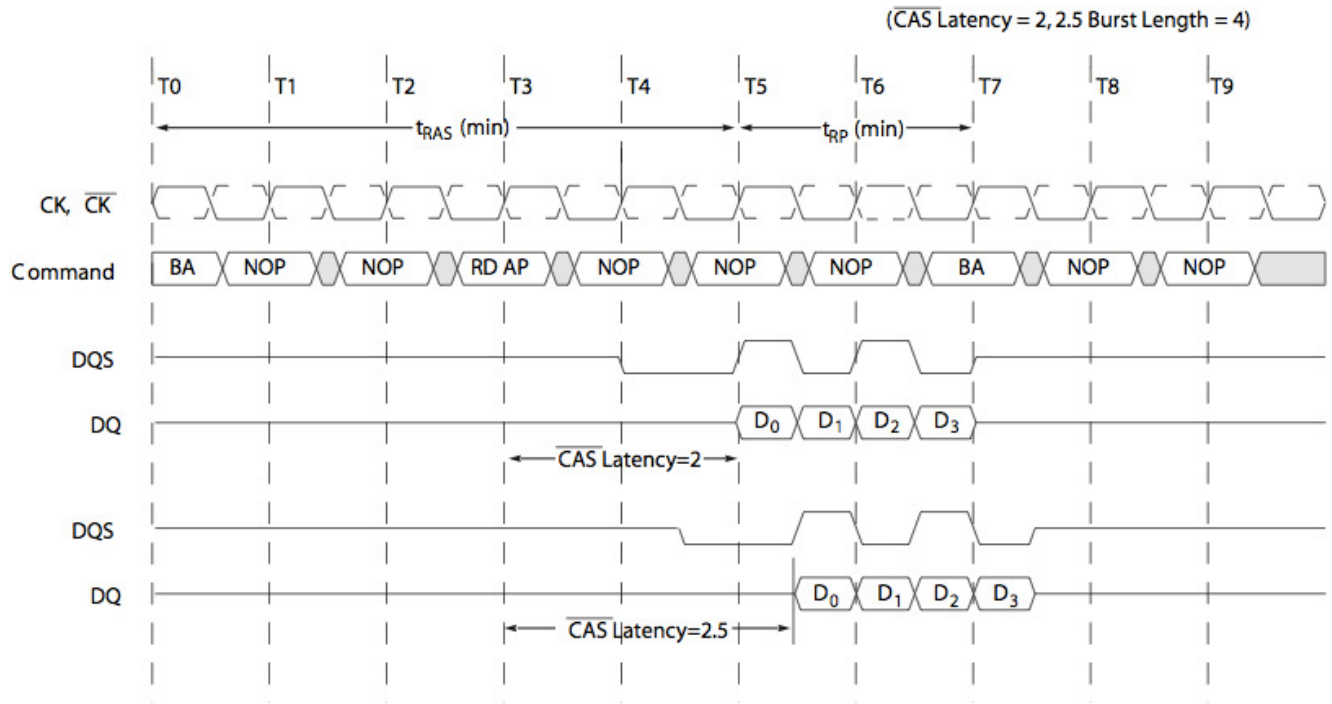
($\overline{CAS}$ Latency = 2, 2.5 Burst Length = 4)

T0 T1 T2 T3 T4 T5 T6 T7 T8 T9

$t_{RAS}$ (min)

$t_{RP}$ (min)

CK, $\overline{CK}$

Command

BA NOP NOP RD AP NOP NOP NOP BA NOP NOP

DQS

DQ

$D_0$ $D_1$ $D_2$ $D_3$

$\overline{CAS}$ Latency=2

DQS

DQ

$D_0$ $D_1$ $D_2$ $D_3$

$\overline{CAS}$ Latency=2.5